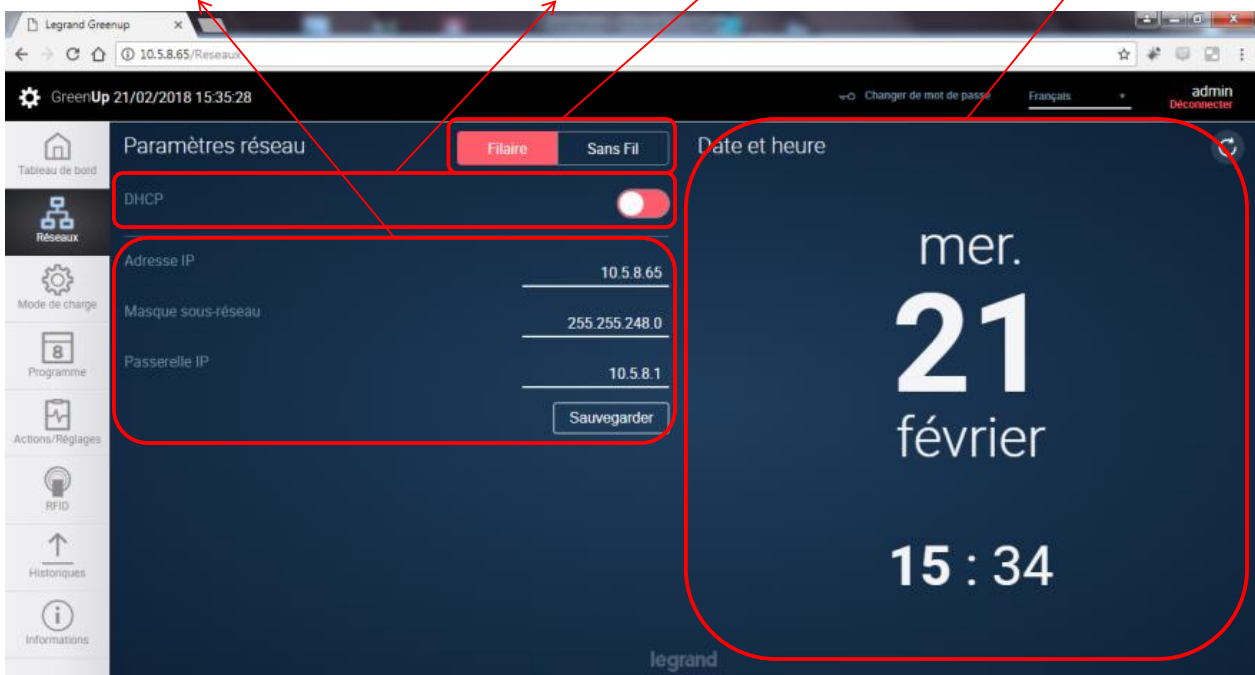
Legrand Greenup ×

10.5.8.65/Reseaux

GreenUp 21/02/2018 15:35:28

Changer de mot de passe

Français

admin
Déconnecter

Tableau de bord

Réseaux

Mode de charge

8
Programme

Actions/Réglages

RFID

Historiques

Informations

Paramètres réseau

Filaire

Sans Fil

DHCP

Adresse IP
10.5.8.65

Masque sous-réseau
255.255.248.0

Passerelle IP
10.5.8.1

Sauvegarder

Date et heure

mer.

21

février

15 : 34

legrand